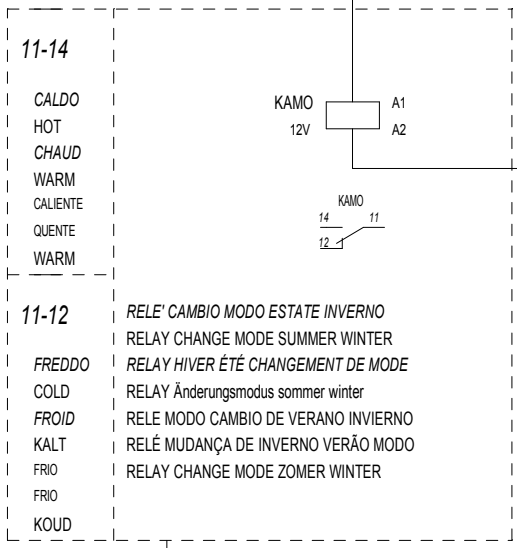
11-14

CALDO
HOT
CHAUD
WARM
CALIENTE
QUENTE
WARM

KAMO
12V
A1
A2

KAMO
14
11
12

11-12

FREDDO
COLD
FROID
KALT
FRIO
FRIO
KOUD

RELE' CAMBIO MODO ESTATE INVERNO
RELAY CHANGE MODE SUMMER WINTER
RELAY HIVER ÉTÉ CHANGEMENT DE MODE
RELAY Änderungsmodus sommer winter
RELE MODO CAMBIO DE VERANO INVIERNO
RELÉ MUDANÇA DE INVERNO VERÃO MODO
RELAY CHANGE MODE ZOMER WINTER